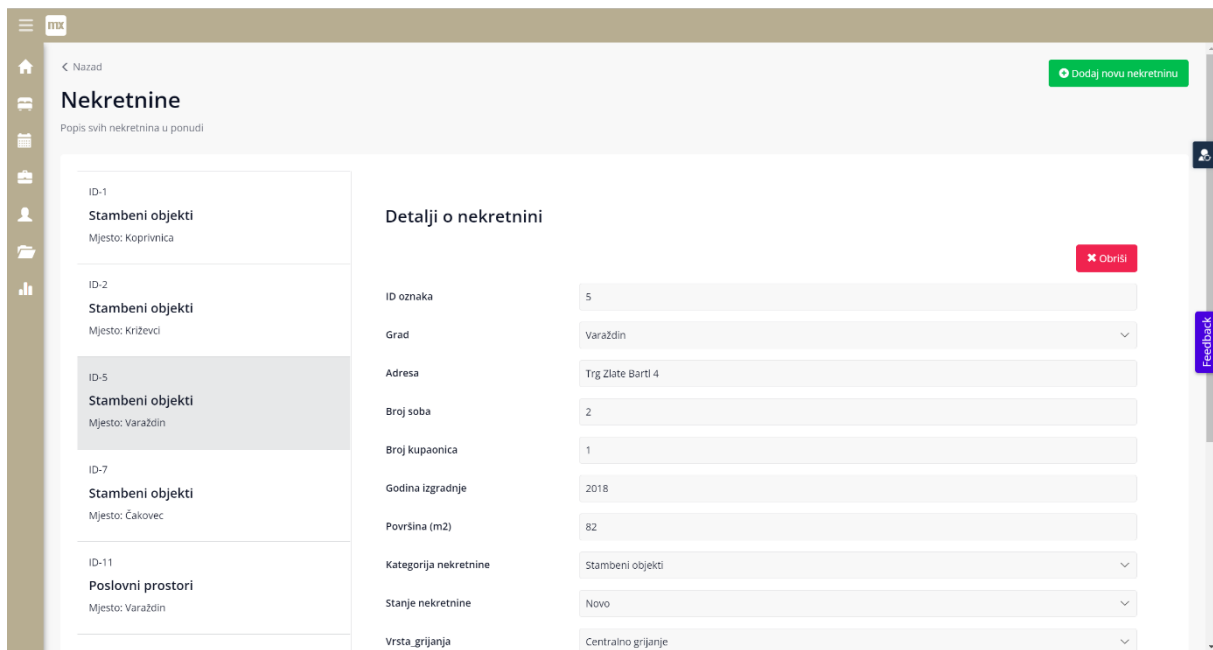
mx

< Nazad

Nekretnine

Popis svih nekretnina u ponudi

Dodaj novu nekretninu

ID-1
Stambeni objekti
Mjesto: Koprivnica

ID-2
Stambeni objekti
Mjesto: Križevci

ID-5
Stambeni objekti
Mjesto: Varaždin

ID-7
Stambeni objekti
Mjesto: Čakovec

ID-11
Poslovni prostori
Mjesto: Varaždin

Detalji o nekretnini

Obriši

| | |
|---|---|
| ID oznaka | 5 |
| Grad | Varaždin |
| Adresa | Trg Zlate Bartl 4 |
| Broj soba | 2 |
| Broj kupaonica | 1 |
| Godina izgradnje | 2018 |
| Površina (m2) | 82 |
| Kategorija nekretnine | Stambeni objekti |
| Stanje nekretnine | Novo |
| Vrsta_grijanja | Centralno grijanje |

Feedback